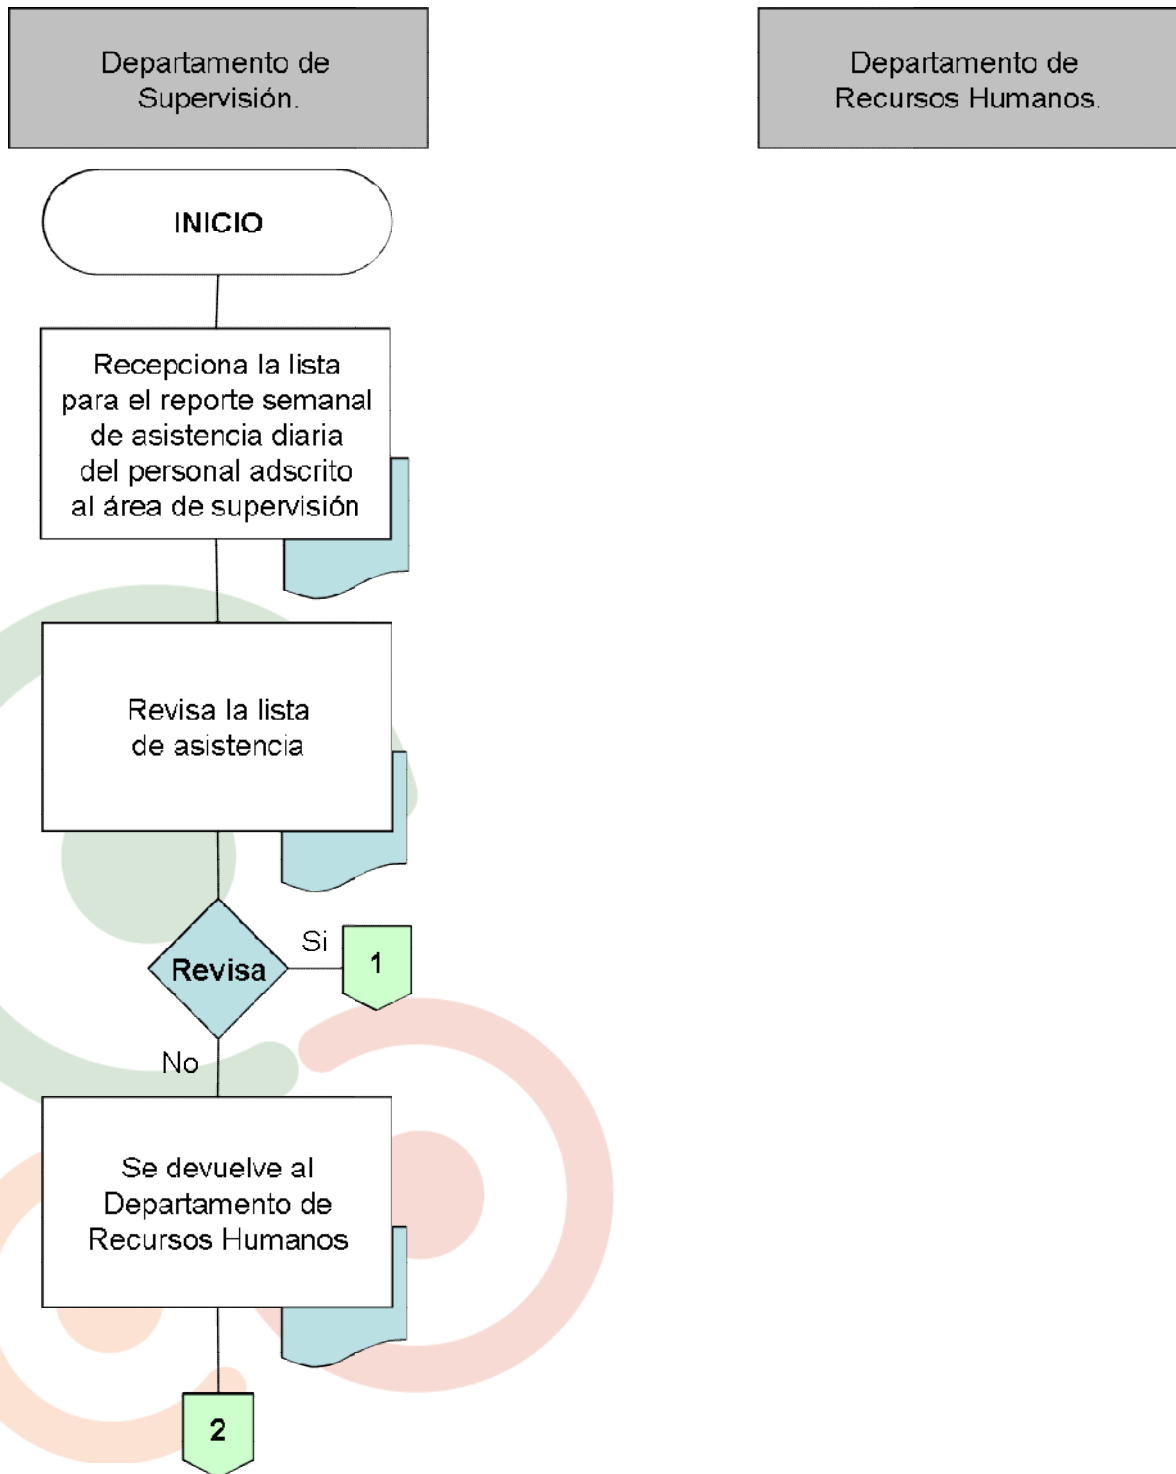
Departamento de Supervisión.

Departamento de Recursos Humanos.

INICIO

Recepciona la lista para el reporte semanal de asistencia diaria del personal adscrito al área de supervisión

Revisa la lista de asistencia

Revisa

Si

1

No

Se devuelve al Departamento de Recursos Humanos

2